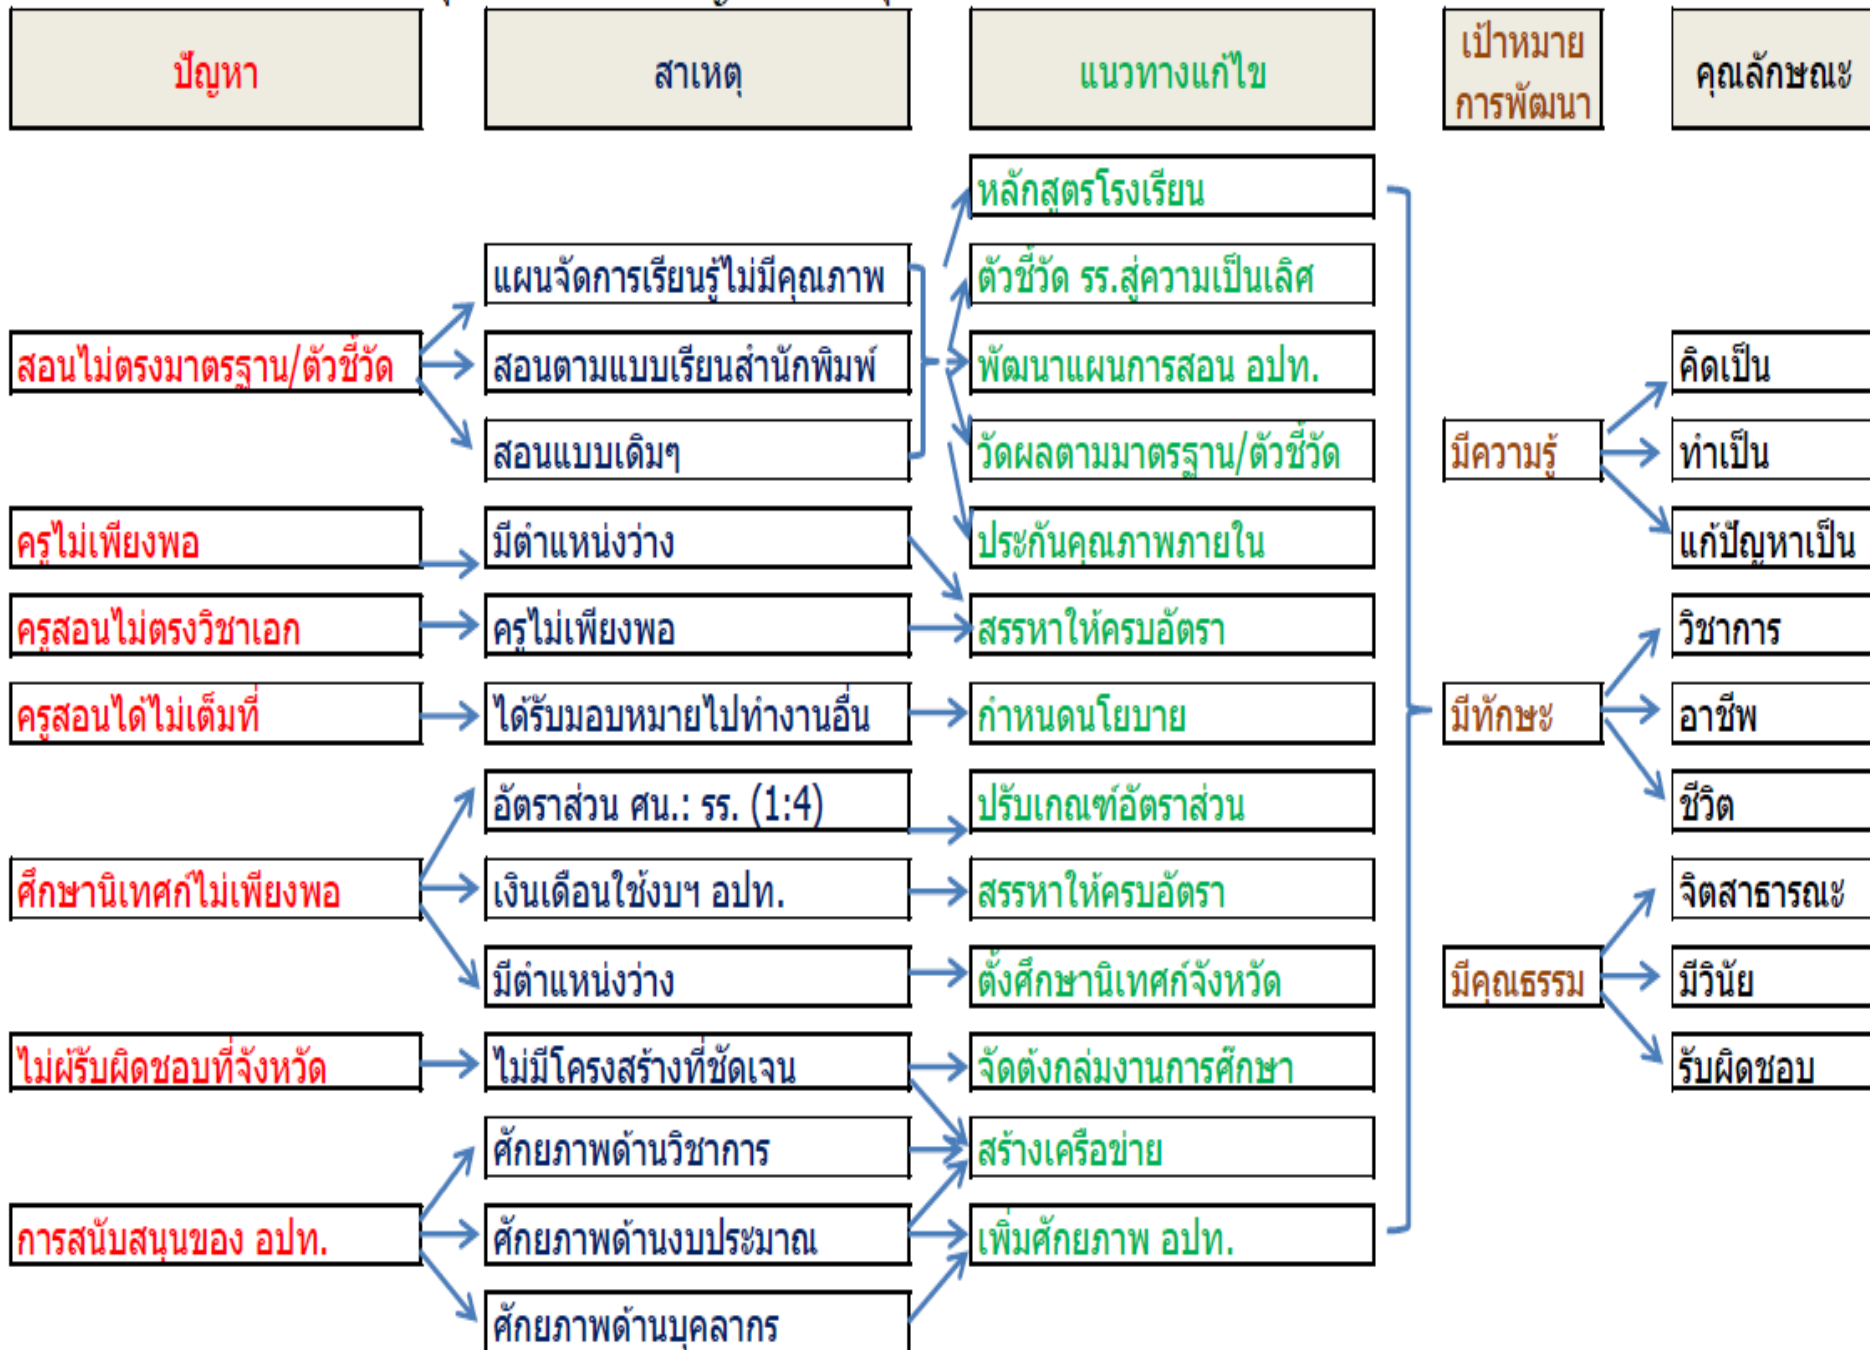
ปัญหา

สาเหตุ

แนวทางแก้ไข

เป้าหมายการพัฒนา

คุณลักษณะ

หลักสูตรโรงเรียน

แผนจัดการเรียนรู้ไม่มีคุณภาพ

ตัวชี้วัด รร.สู่ความเป็นเลิศ

สอนไม่ตรงมาตรฐาน/ตัวชี้วัด

สอนตามแบบเรียนสำนักพิมพ์

พัฒนาแผนการสอน อปท.

คิดเป็น

สอนแบบเดิมๆ

วัดผลตามมาตรฐาน/ตัวชี้วัด

มีความรู้

ทำเป็น

ครูไม่เพียงพอ

มีตำแหน่งว่าง

ประกันคุณภาพภายใน

แก้ปัญหาเป็น

ครูสอนไม่ตรงวิชาเอก

ครูไม่เพียงพอ

สรรหาให้ครบอัตรา

วิชาการ

ครูสอนได้ไม่เต็มที่

ได้รับมอบหมายไปทำงานอื่น

กำหนดนโยบาย

มีทักษะ

อาชีพ

อัตราส่วน ศน.: รร. (1:4)

ปรับเกณฑ์อัตราส่วน

ชีวิต

ศึกษานิเทศก์ไม่เพียงพอ

เงินเดือนใช้งบฯ อปท.

สรรหาให้ครบอัตรา

จิตสาธารณะ

มีตำแหน่งว่าง

ตั้งศึกษานิเทศก์จังหวัด

มีคุณธรรม

มีวินัย

ไม่ผู้รับผิดชอบที่จังหวัด

ไม่มีโครงสร้างที่ชัดเจน

จัดตั้งกลุ่มงานการศึกษา

รับผิดชอบ

ศักยภาพด้านวิชาการ

สร้างเครือข่าย

การสนับสนุนของ อปท.

ศักยภาพด้านงบประมาณ

เพิ่มศักยภาพ อปท.

ศักยภาพด้านบุคลากร